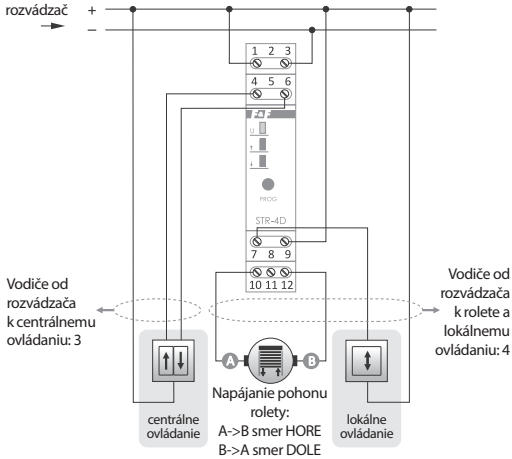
rozvádzač +
–

1 2 3
4 5 6
U
PROG
STR-4D
7 8 9
10 11 12

Vodiče od rozvádzača k centrálnemu ovládaniu: 3

Vodiče od rozvádzača k rolete a lokálnemu ovládaniu: 4

A
B

centrálne ovládanie

Napájanie pohonu rolety:
A->B smer HORE
B->A smer DOLE

lokálne ovládanie